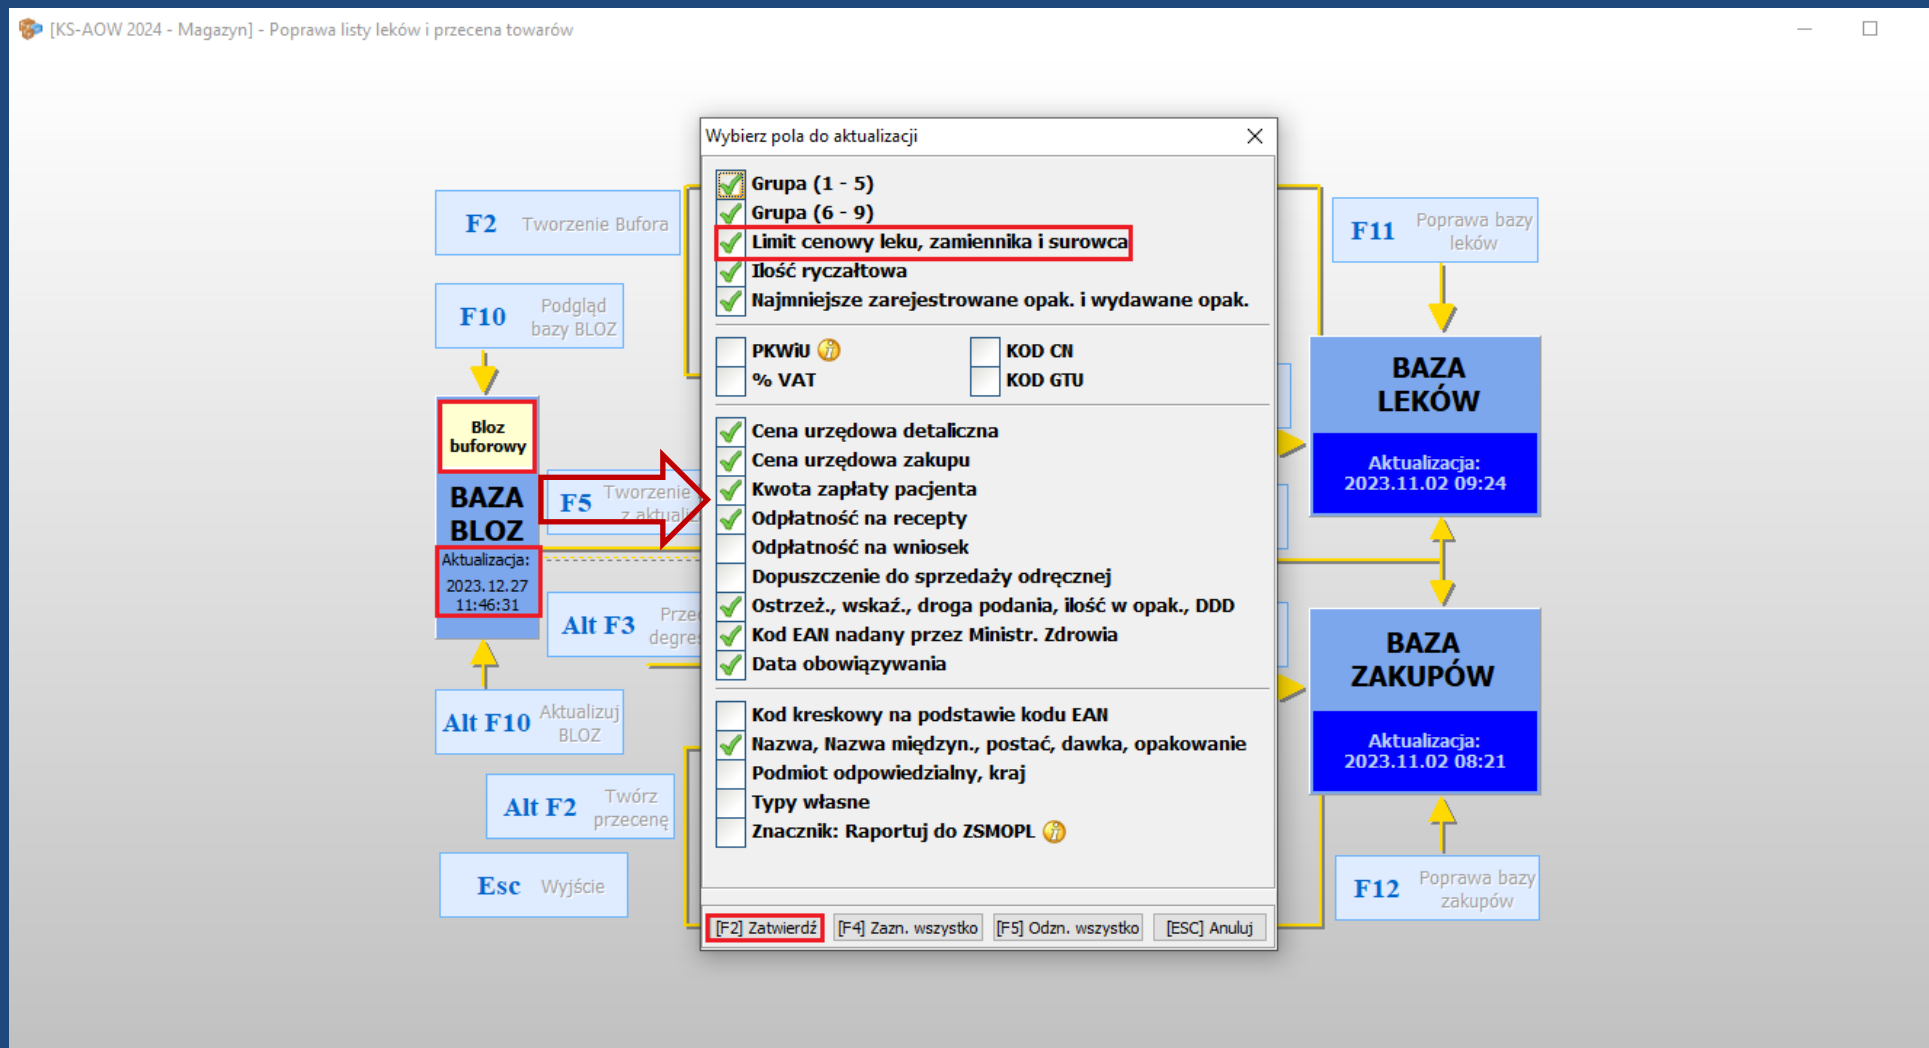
[KS-AOW 2024 - Magazyn] - Poprawa listy leków i przecena towarów

F2 Tworzenie Bufora

F10 Podgląd bazy BLOZ

Bloz buforowy

BAZA BLOZ

Aktualizacja: 2023.12.27 11:46:31

F5 Tworzenie z aktual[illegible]

Alt F3 Prze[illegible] degre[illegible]

Alt F10 Aktualizuj BLOZ

Alt F2 Twórz przecenę

Esc Wyjście

Wybierz pola do aktualizacji

Grupa (1 - 5)
Grupa (6 - 9)
Limit cenowy leku, zamiennika i surowca
Ilość ryczałtowa
Najmniejsze zarejestrowane opak. i wydawane opak.

PKWiU
% VAT
KOD CN
KOD GTU

Cena urzędowa detaliczna
Cena urzędowa zakupu
Kwota zapłaty pacjenta
Odpłatność na recepty
Odpłatność na wniosek
Dopuszczenie do sprzedaży odręcznej
Ostrzeż., wskaź., droga podania, ilość w opak., DDD
Kod EAN nadany przez Ministr. Zdrowia
Data obowiązywania

Kod kreskowy na podstawie kodu EAN
Nazwa, Nazwa międzyn., postać, dawka, opakowanie
Podmiot odpowiedzialny, kraj
Typy własne
Znacznik: Raportuj do ZSMOPL

[F2] Zatwierdź [F4] Zazn. wszystko [F5] Odzn. wszystko [ESC] Anuluj

F11 Poprawa bazy leków

BAZA LEKÓW

Aktualizacja: 2023.11.02 09:24

BAZA ZAKUPÓW

Aktualizacja: 2023.11.02 08:21

F12 Poprawa bazy zakupów